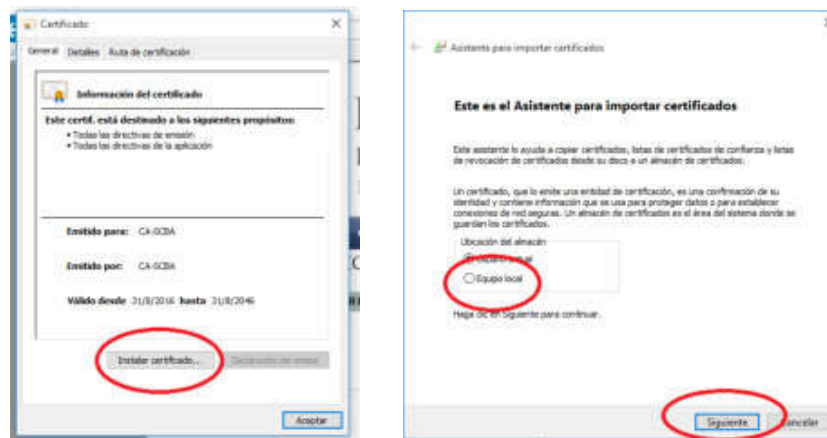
Certificado

General Detalles Ruta de certificación

Información del certificado

Este certif. está destinado a los siguientes propósitos:
• Todas las directivas de emisión
• Todas las directivas de la aplicación

Emitido para: CA-SCBA

Emitido por: CA-SCBA

Válido desde 31/8/2016 hasta 31/8/2046

Instalar certificado... Declaración del emisor

Aceptar

Asistente para importar certificados

Este es el Asistente para importar certificados

Este asistente lo ayuda a copiar certificados, listas de certificados de confianza y listas de revocación de certificados desde su disco a un almacén de certificados.

Un certificado, que lo emite una entidad de certificación, es una confirmación de su identidad y contiene información que se usa para proteger datos o para establecer conexiones de red seguras. Un almacén de certificados es el área del sistema donde se guardan los certificados.

Ubicación del almacén
Usuario actual
Equipo local

Haga clic en Siguiente para continuar.

Siguiente Cancelar